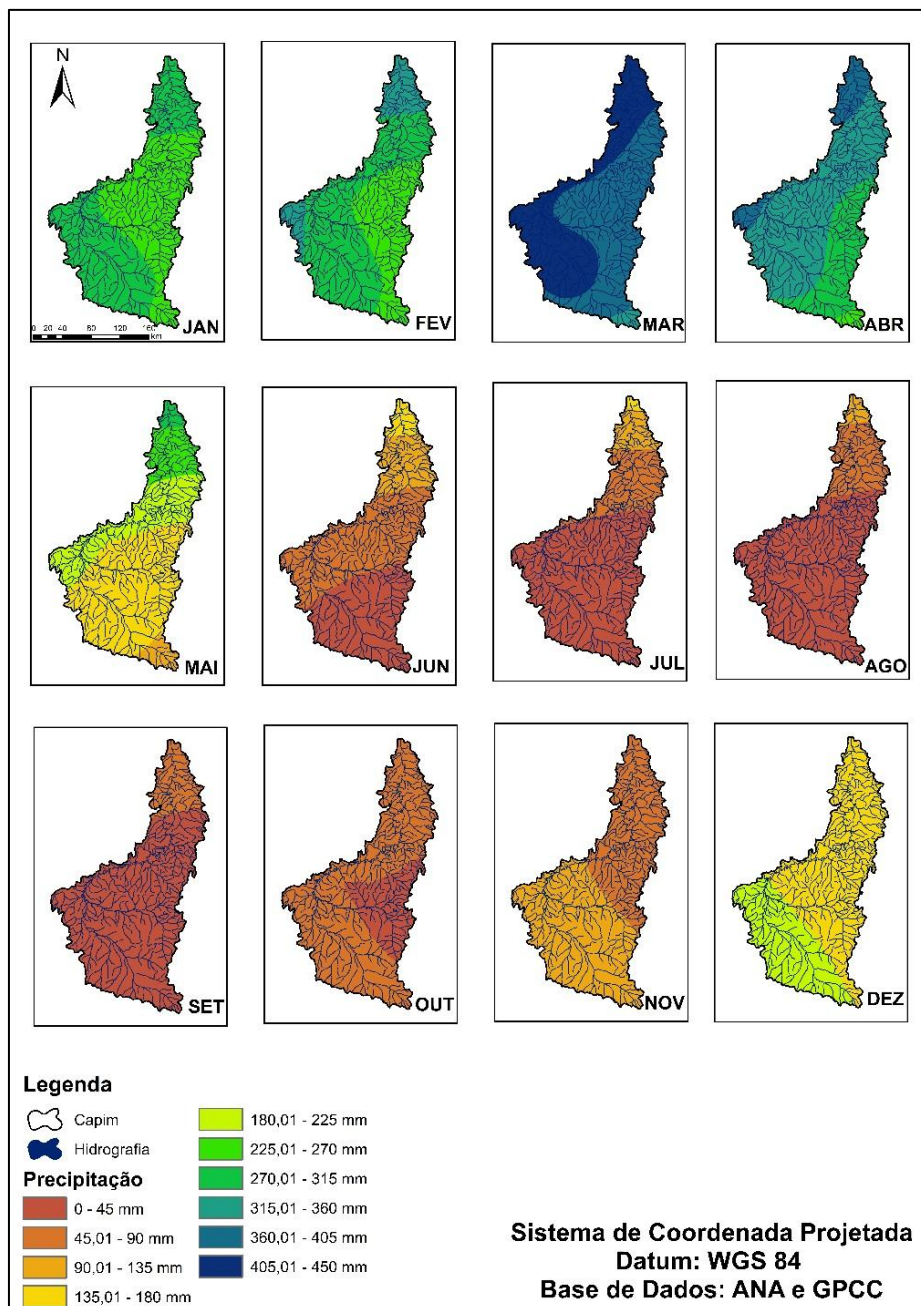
N

0 20 40 80 120 160 Km

JAN

FEV

MAR

ABR

MAI

JUN

JUL

AGO

SET

OUT

NOV

DEZ

Legenda

Capim

Hidrografia

Precipitação

0 - 45 mm

45,01 - 90 mm

90,01 - 135 mm

135,01 - 180 mm

180,01 - 225 mm

225,01 - 270 mm

270,01 - 315 mm

315,01 - 360 mm

360,01 - 405 mm

405,01 - 450 mm

Sistema de Coordenada Projetada
Datum: WGS 84
Base de Dados: ANA e GPCC